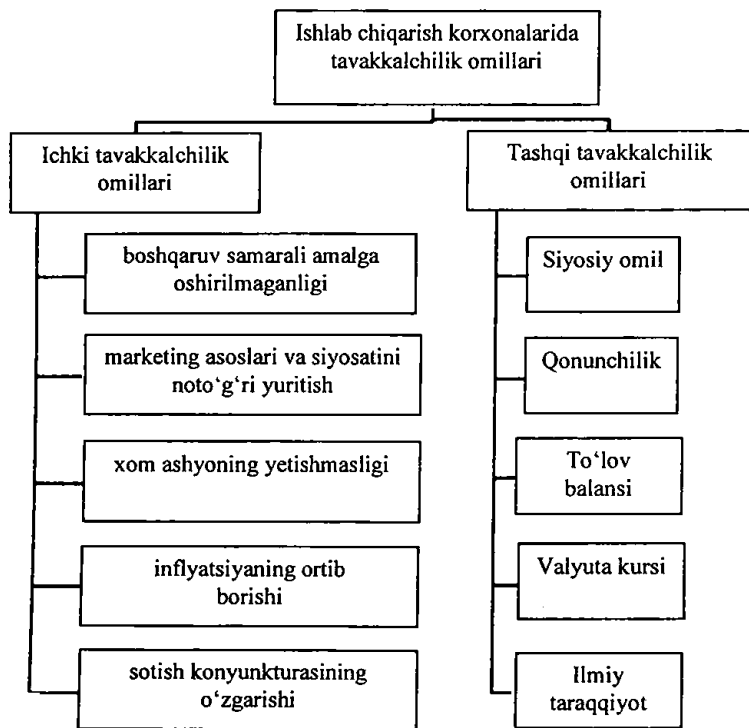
Ishlab chiqarish korxonalarida tavakkalchilik omillari

Ichki tavakkalchilik omillari

boshqaruv samarali amalga oshirilmaganligi

marketing asoslari va siyosatini noto‘g‘ri yuritish

xom ashyoning yetishmasligi

inflyatsiyaning ortib borishi

sotish konyunkturasining o‘zgarishi

Tashqi tavakkalchilik omillari

Siyosiy omil

Qonunchilik

To‘lov balansi

Valyuta kursi

Ilmiy taraqqiyot